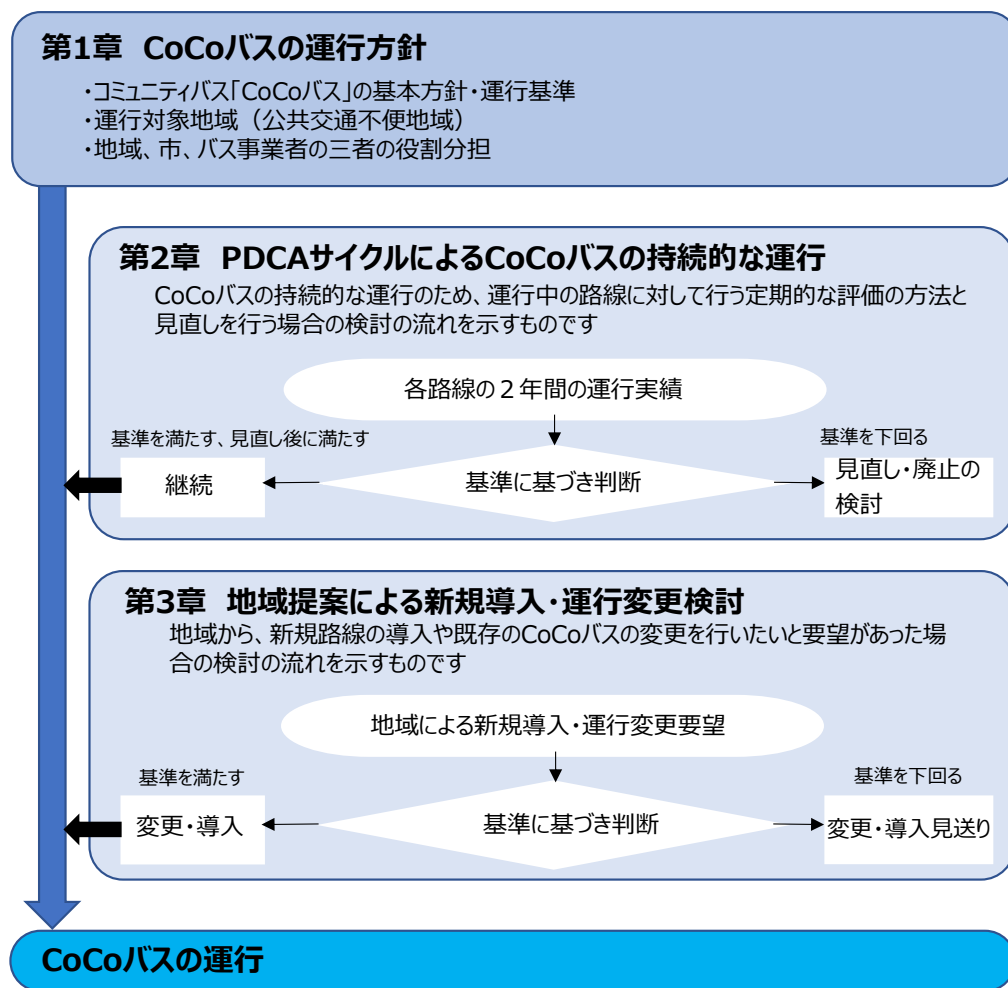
第1章　CoCoバスの運行方針

・コミュニティバス「CoCoバス」の基本方針・運行基準
・運行対象地域（公共交通不便地域）
・地域、市、バス事業者の三者の役割分担

第2章　PDCAサイクルによるCoCoバスの持続的な運行

CoCoバスの持続的な運行のため、運行中の路線に対して行う定期的な評価の方法と見直しを行う場合の検討の流れを示すものです

各路線の２年間の運行実績

基準を満たす、見直し後に満たす

基準を下回る

継続

基準に基づき判断

見直し・廃止の検討

第3章　地域提案による新規導入・運行変更検討

地域から、新規路線の導入や既存のCoCoバスの変更を行いたいと要望があった場合の検討の流れを示すものです

地域による新規導入・運行変更要望

基準を満たす

基準を下回る

変更・導入

基準に基づき判断

変更・導入見送り

CoCoバスの運行